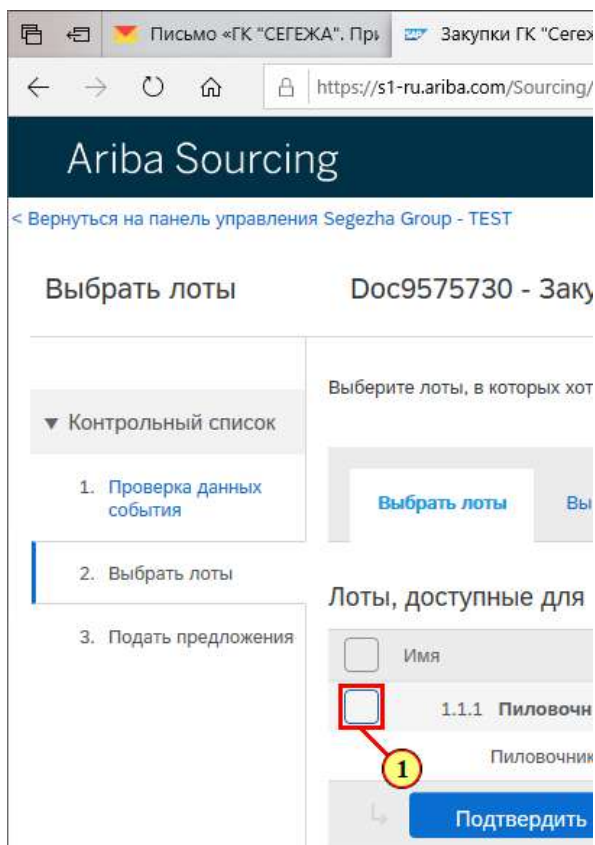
Письмо «ГК "СЕГЕЖА". Пр

Закупки ГК "Сегеж

https://s1-ru.ariba.com/Sourcing/

Ariba Sourcing

< Вернуться на панель управления Segezha Group - TEST

Выбрать лоты

Doc9575730 - Заку

▾ Контрольный список

1. Проверка данных события

2. Выбрать лоты

3. Подать предложения

Выберите лоты, в которых хот

Выбрать лоты

Вы

Лоты, доступные для

Имя

1.1.1 Пиловочн

Пиловочник

1

Подтвердить